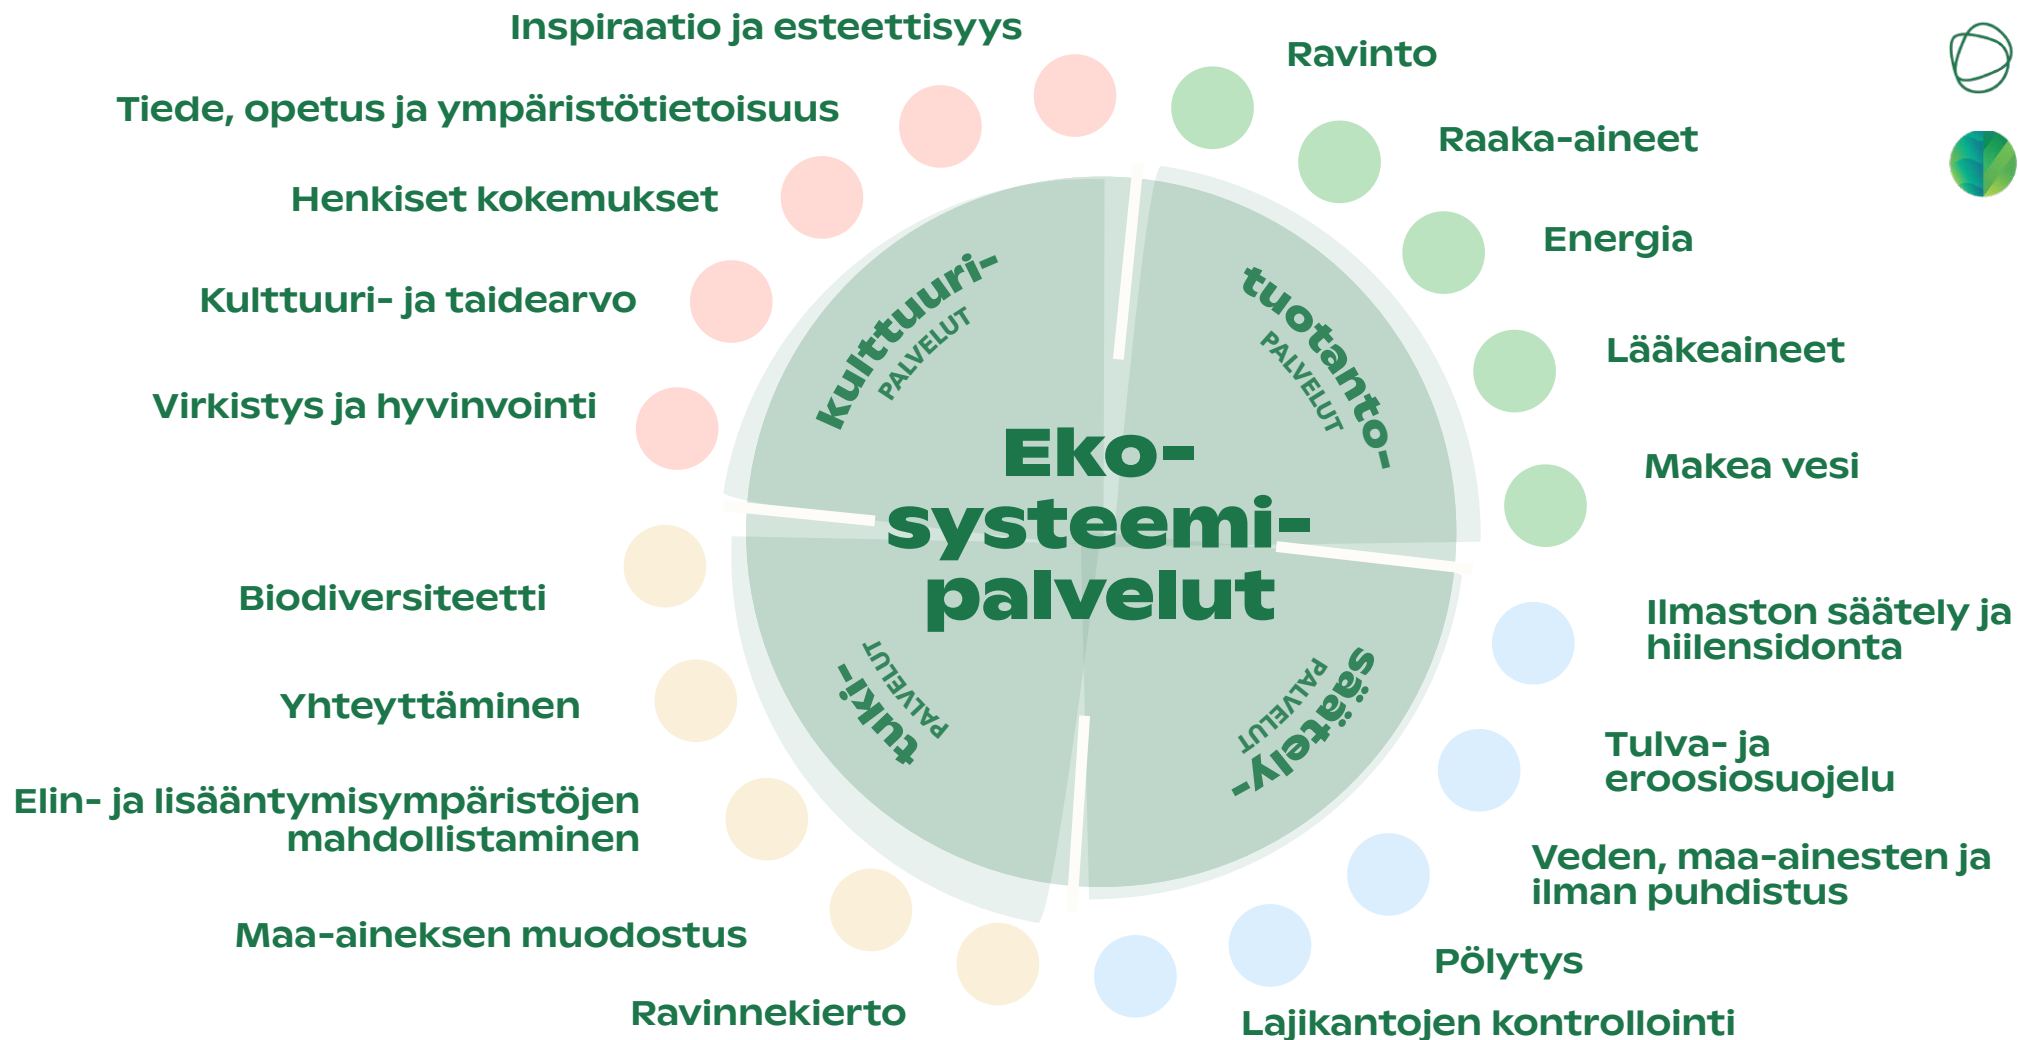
Inspiraatio ja esteettisyys

Tiede, opetus ja ympäristötietoisuus

Henkiset kokemukset

Kulttuuri- ja taidearvo

Virkistys ja hyvinvointi

Ravinto

Raaka-aineet

Energia

Lääkeaineet

Makea vesi

kulttuuri- PALVELUT

tuotanto- PALVELUT

Eko-systeemi-palvelut

tuki- PALVELUT

säätely- PALVELUT

Biodiversiteetti

Yhteyttäminen

Elin- ja lisääntymisympäristöjen mahdollistaminen

Maa-aineksen muodostus

Ravinnekierto

Ilmaston säätely ja hiilensidonta

Tulva- ja eroosiosuojelu

Veden, maa-ainesten ja ilman puhdistus

Pölytys

Lajikantojen kontrollointi